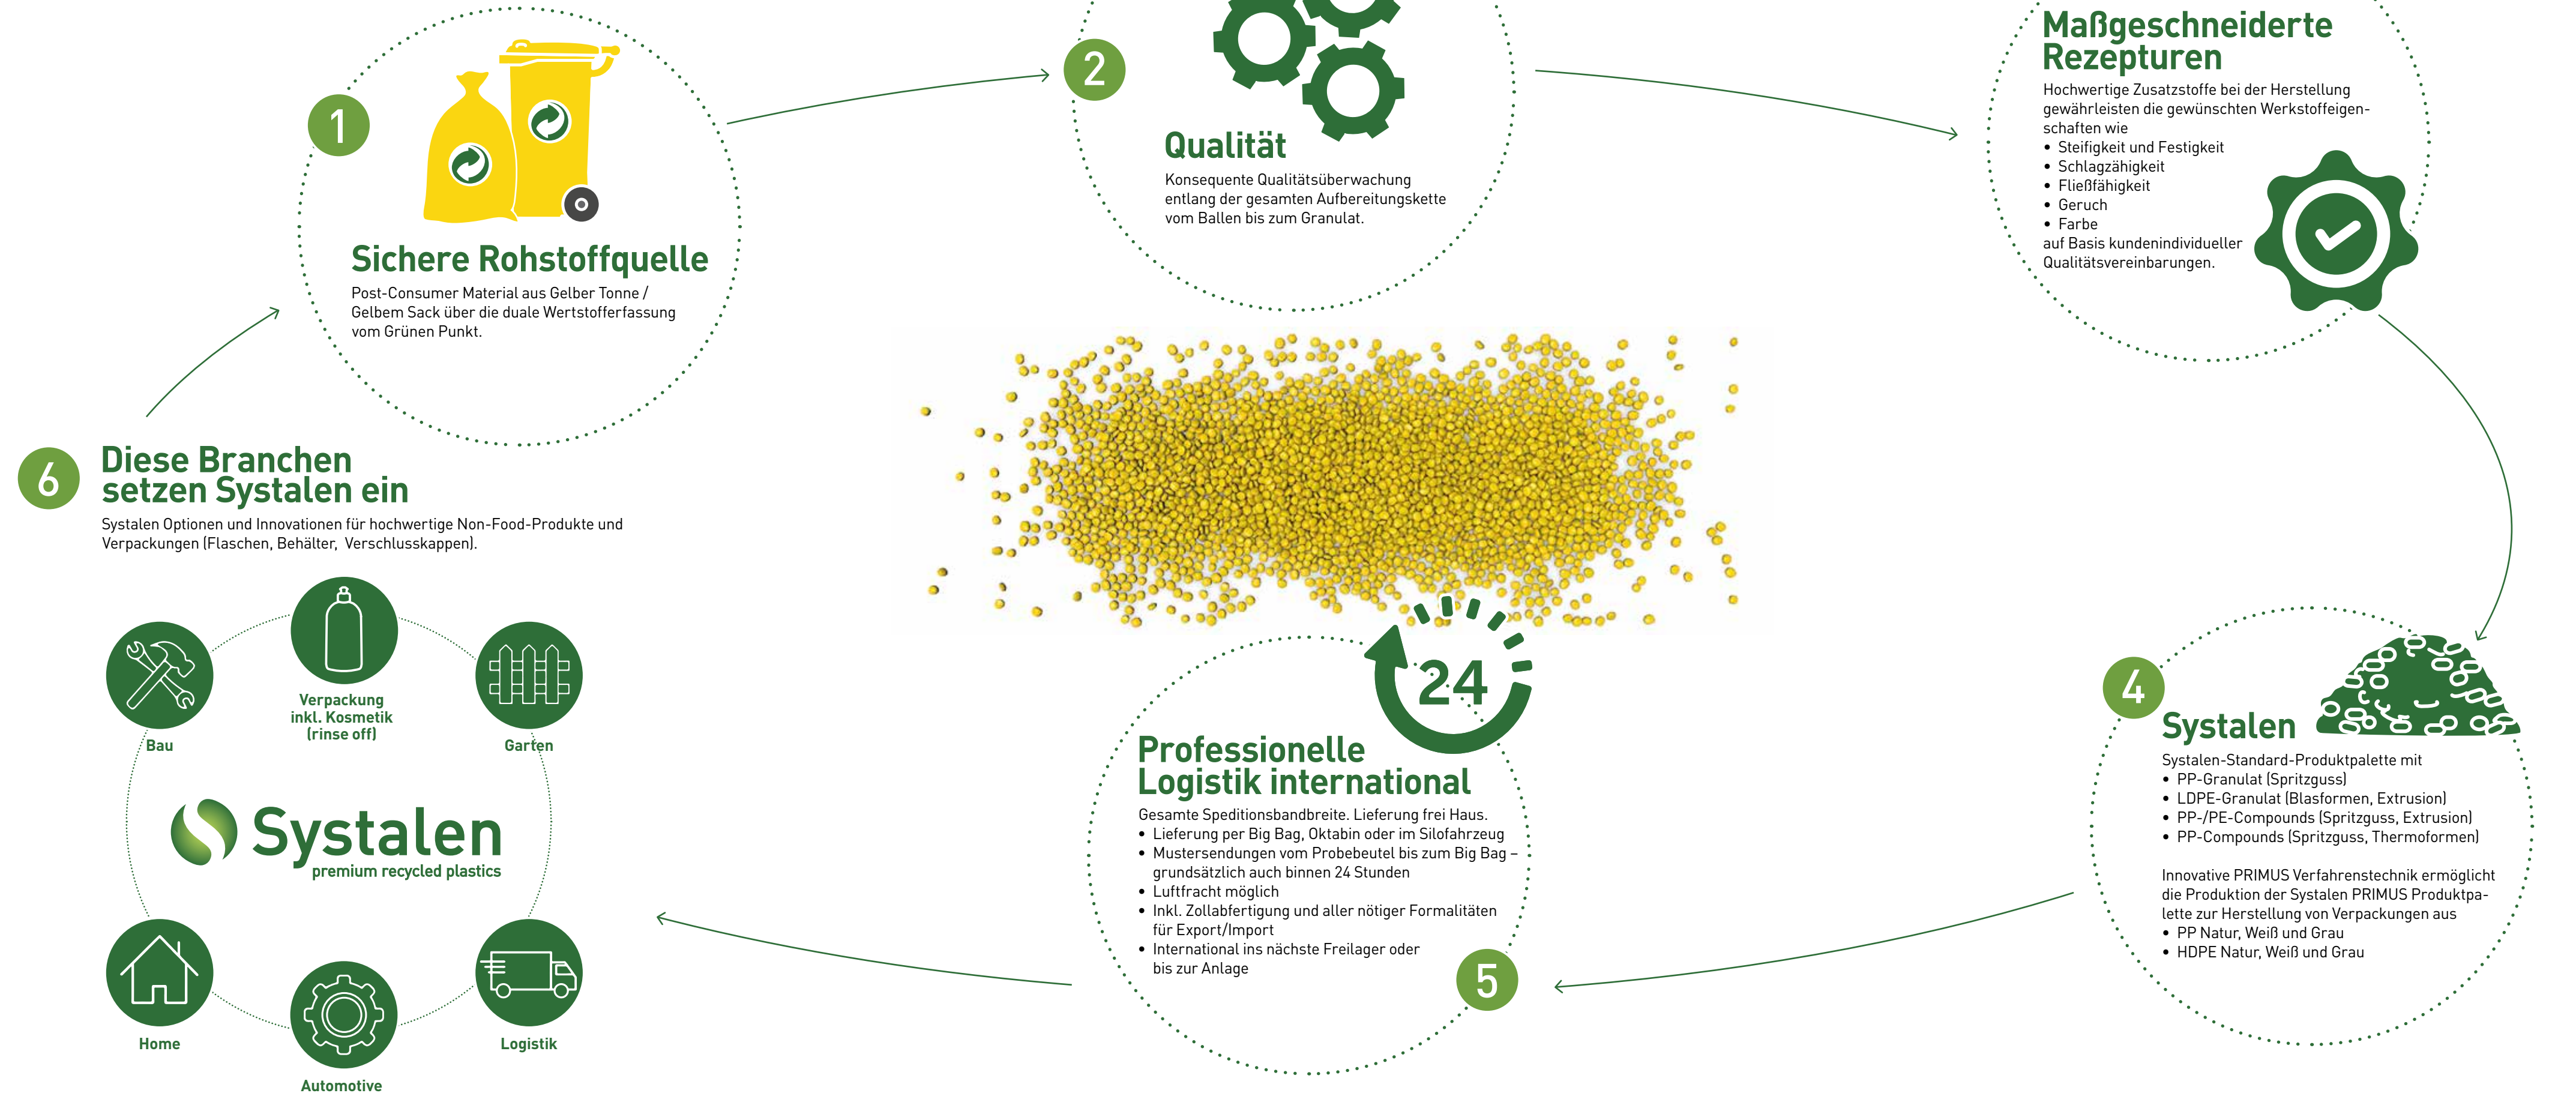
1

Sichere Rohstoffquelle

Post-Consumer Material aus Gelber Tonne / Gelbem Sack über die duale Wertstofferfassung vom Grünen Punkt.

2

Qualität

Konsequente Qualitätsüberwachung entlang der gesamten Aufbereitungskette vom Ballen bis zum Granulat.

Maßgeschneiderte Rezepturen

Hochwertige Zusatzstoffe bei der Herstellung gewährleisten die gewünschten Werkstoffeigenschaften wie
• Steifigkeit und Festigkeit
• Schlagzähigkeit
• Fließfähigkeit
• Geruch
• Farbe
auf Basis kundenindividueller Qualitätsvereinbarungen.

6

Diese Branchen setzen Systalen ein

Systalen Optionen und Innovationen für hochwertige Non-Food-Produkte und Verpackungen (Flaschen, Behälter, Verschlusskappen).

Bau

Verpackung inkl. Kosmetik (rinse off)

Garten

Systalen
premium recycled plastics

Home

Automotive

Logistik

24

Professionelle Logistik international

Gesamte Speditionsbandbreite. Lieferung frei Haus.
• Lieferung per Big Bag, Oktabin oder im Silofahrzeug
• Mustersendungen vom Probebeutel bis zum Big Bag – grundsätzlich auch binnen 24 Stunden
• Luftfracht möglich
• Inkl. Zollabfertigung und aller nötiger Formalitäten für Export/Import
• International ins nächste Freilager oder bis zur Anlage

5

4

Systalen

Systalen-Standard-Produktpalette mit
• PP-Granulat (Spritzguss)
• LDPE-Granulat (Blasformen, Extrusion)
• PP-/PE-Compounds (Spritzguss, Extrusion)
• PP-Compounds (Spritzguss, Thermoformen)

Innovative PRIMUS Verfahrenstechnik ermöglicht die Produktion der Systalen PRIMUS Produktpalette zur Herstellung von Verpackungen aus
• PP Natur, Weiß und Grau
• HDPE Natur, Weiß und Grau